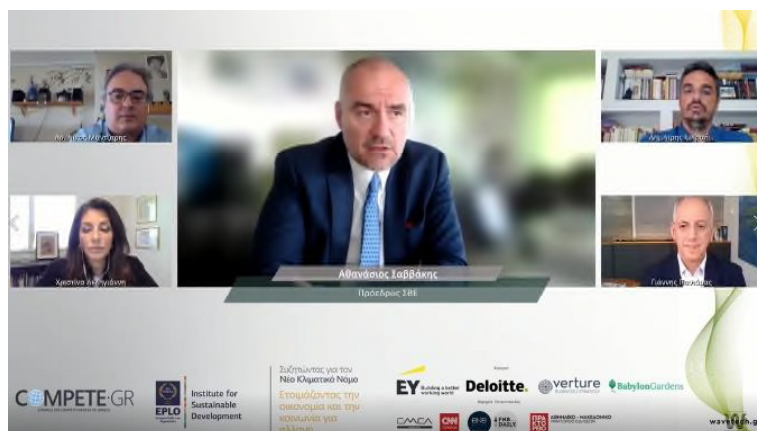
Αθ. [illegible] Μενεγάτης

Δημήτρης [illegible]

Αθανάσιος Σαββάκης

Πρόεδρος ΣΒΒΕ

Χριστίνα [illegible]

Γιάννης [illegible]

COMPETE·GR

EPLO

Institute for Sustainable Development

Συζητώντας για τον Νέο Κλιματικό Νόμο

Ετοιμάζοντας την οικονομία και την κοινωνία για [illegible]

EY Building a better working world

Deloitte.

verture

BabylonGardens

CMCA

CNN

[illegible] DAILY

ΠΡΩΤΟ ΘΕΜΑ

ΑΘΗΝΑΪΚΟ - ΜΑΚΕΔΟΝΙΚΟ ΠΡΑΚΤΟΡΕΙΟ ΕΙΔΗΣΕΩΝ

wavetech.g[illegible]